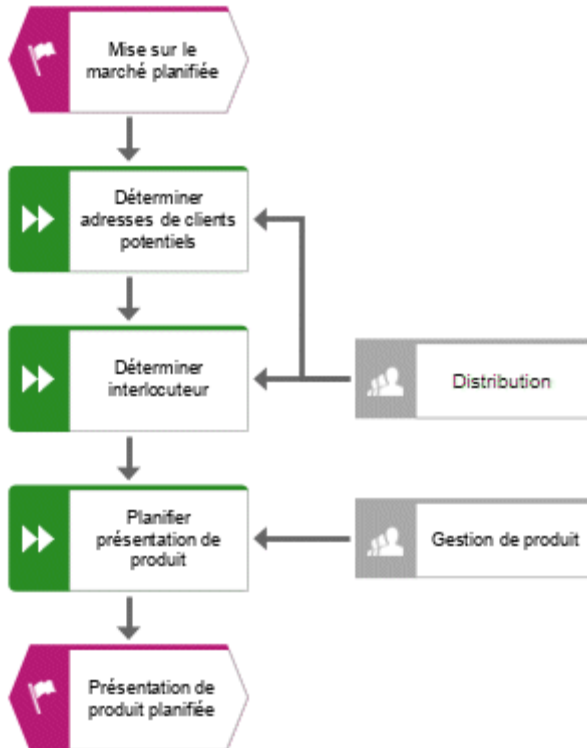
Mise sur le marché planifiée

Déterminer adresses de clients potentiels

Déterminer interlocuteur

Distribution

Planifier présentation de produit

Gestion de produit

Présentation de produit planifiée